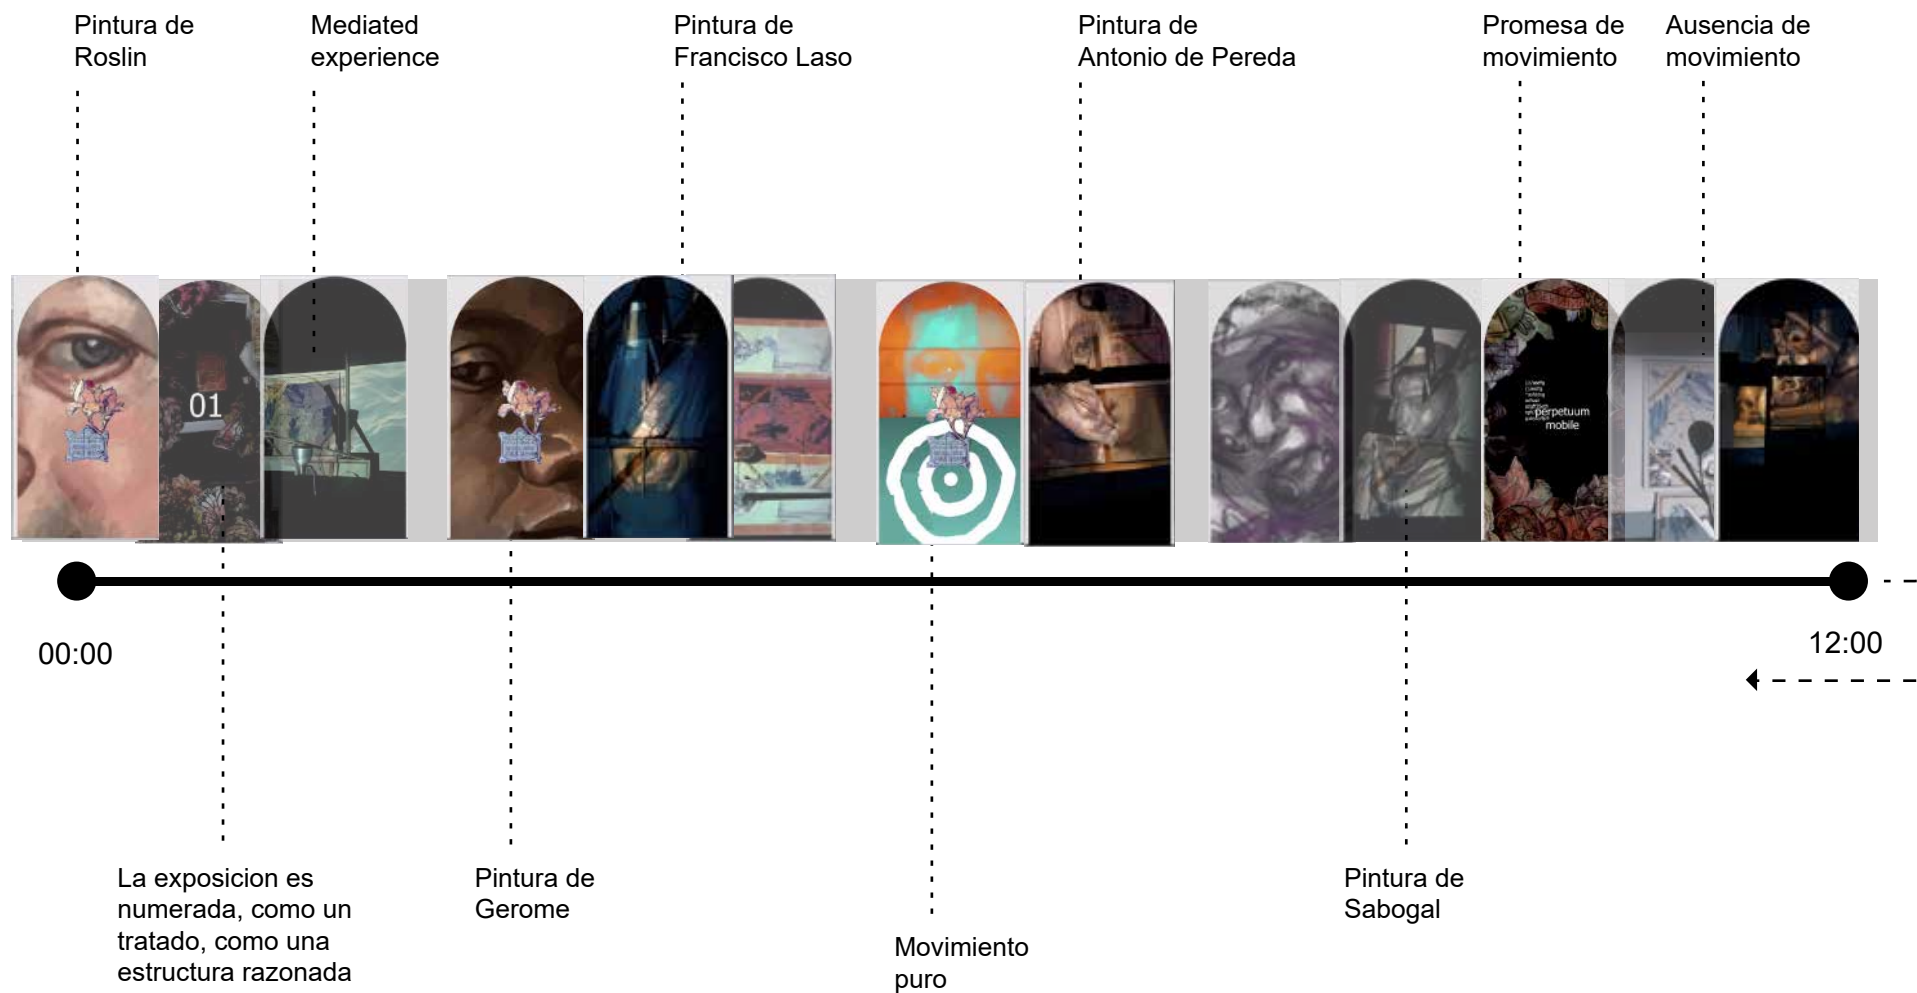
Pintura de Roslin

Mediated experience

Pintura de Francisco Laso

Pintura de Antonio de Pereda

Promesa de movimiento

Ausencia de movimiento

01

perpetuum mobile

00:00

12:00

La exposicion es numerada, como un tratado, como una estructura razonada

Pintura de Gerome

Movimiento puro

Pintura de Sabogal